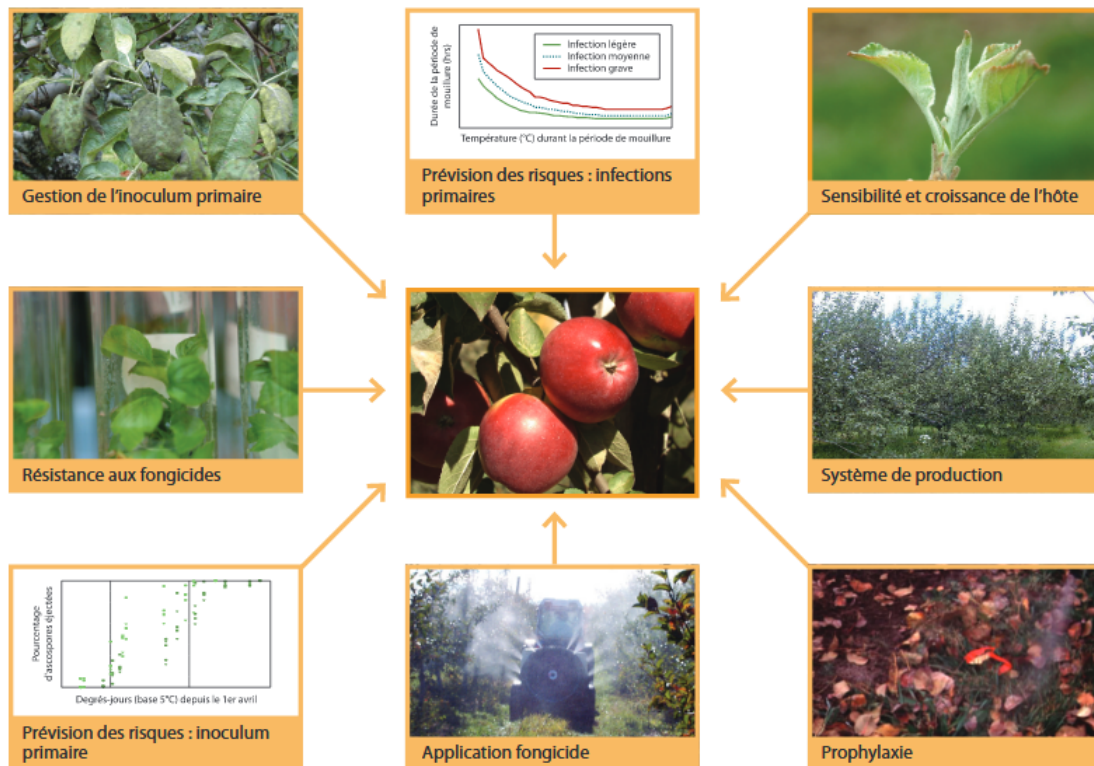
Gestion de l'inoculum primaire

Durée de la période de mouillure (hrs)

Infection légère
Infection moyenne
Infection grave

Température (°C) durant la période de mouillure

Prévision des risques : infections primaires

Sensibilité et croissance de l'hôte

Résistance aux fongicides

Système de production

Pourcentage d'ascospores éjectées

Degrés-jours (base 5°C) depuis le 1er avril

Prévision des risques : inoculum primaire

Application fongicide

Prophylaxie